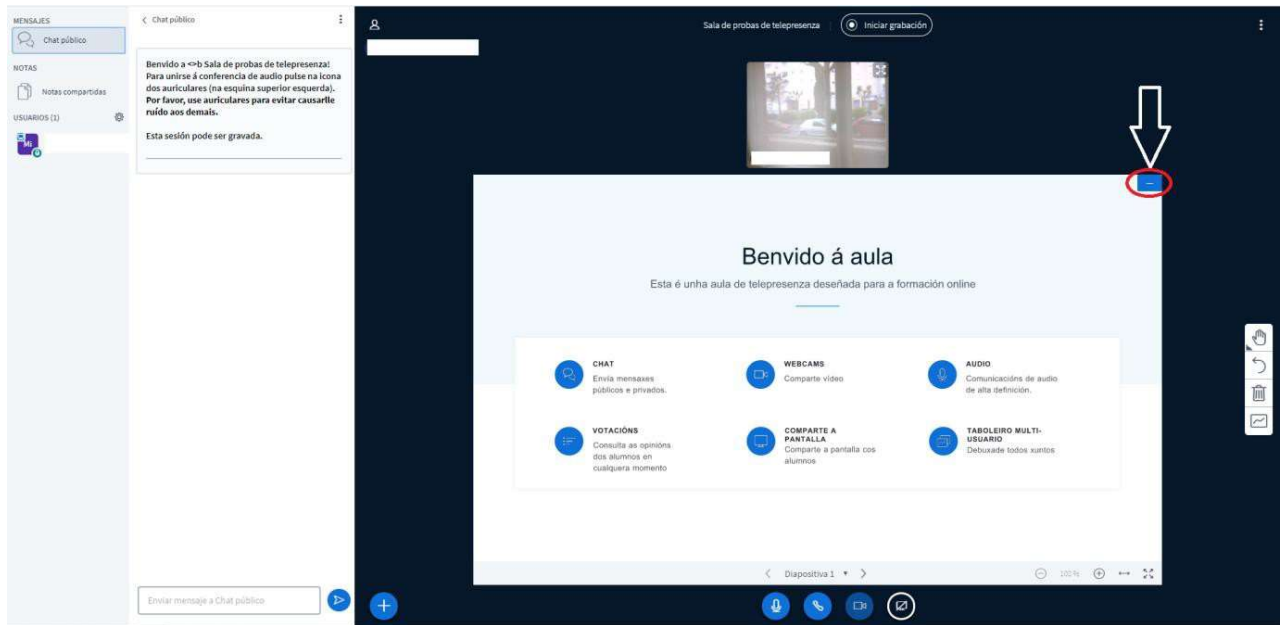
MENSAJES
Chat público
NOTAS
Notas compartidas
USUARIOS (1)

< Chat público

Benvido a <>b Sala de probas de telepresenza! Para unirse á conferencia de audio pulse na icona dos auriculares (na esquina superior esquerda). Por favor, use auriculares para evitar causarlle ruído aos demais.

Esta sesión pode ser gravada.

Enviar mensaje a Chat público

Sala de probas de telepresenza | Iniciar grabación

Benvido á aula

Esta é unha aula de telepresenza deseñada para a formación online

CHAT
Envía mensaxes públicos e privados.

WEBCAMS
Comparte vídeo

AUDIO
Comunicacións de audio de alta definición.

VOTACIÓNS
Consulta as opinións dos alumnos en cusiquera momento

COMPARTE A PANTALLA
Comparte a pantalla cos alumnos

TABOLEIRO MULTI-USUARIO
Debuxade todos xuntos

< Diapositiva 1 >

100%